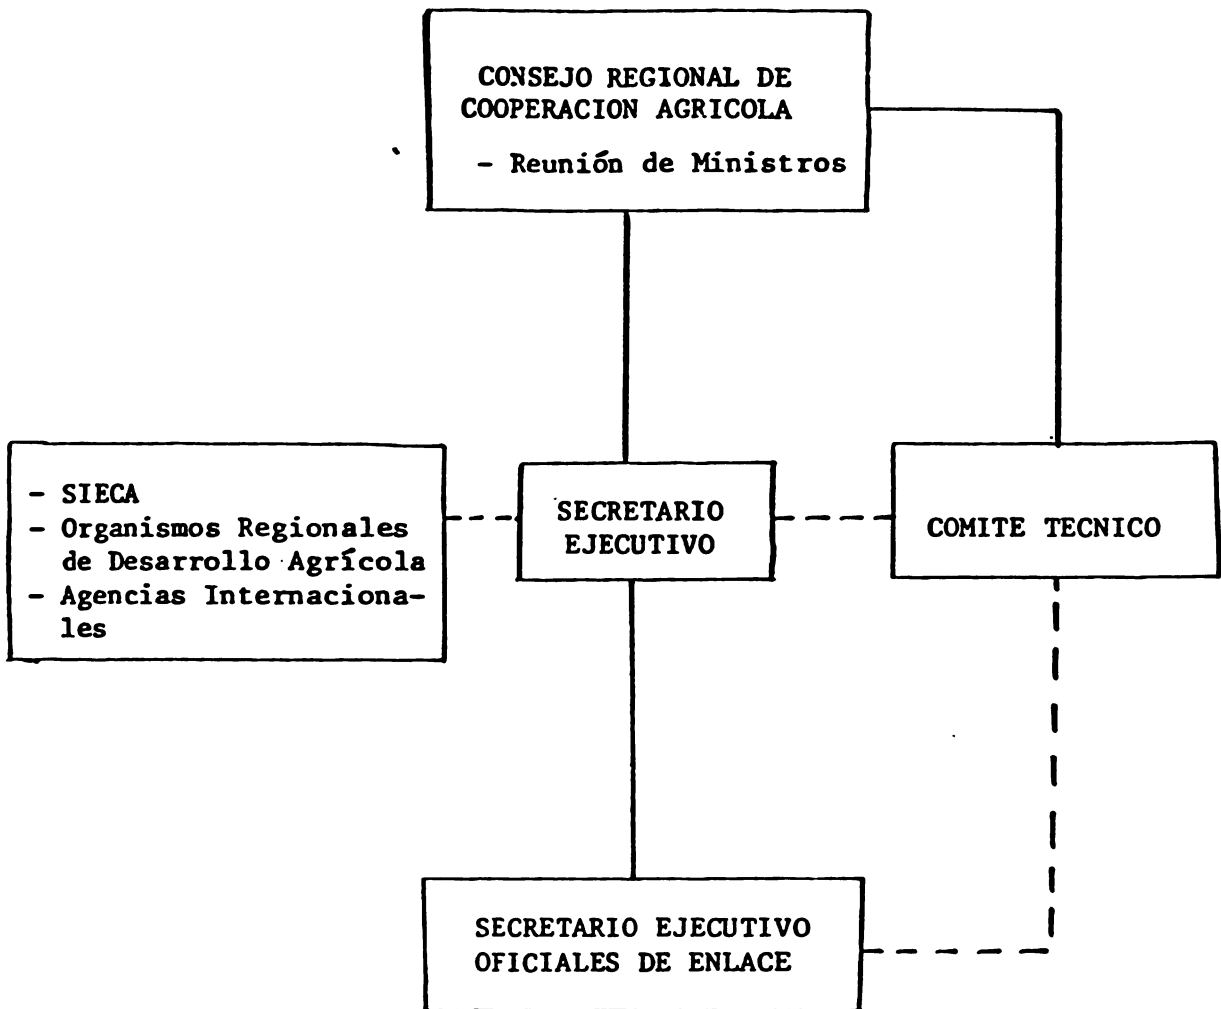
CONSEJO REGIONAL DE COOPERACION AGRICOLA
- Reunión de Ministros

- SIECA
- Organismos Regionales de Desarrollo Agrícola
- Agencias Internacionales

SECRETARIO EJECUTIVO

COMITE TECNICO

SECRETARIO EJECUTIVO OFICIALES DE ENLACE